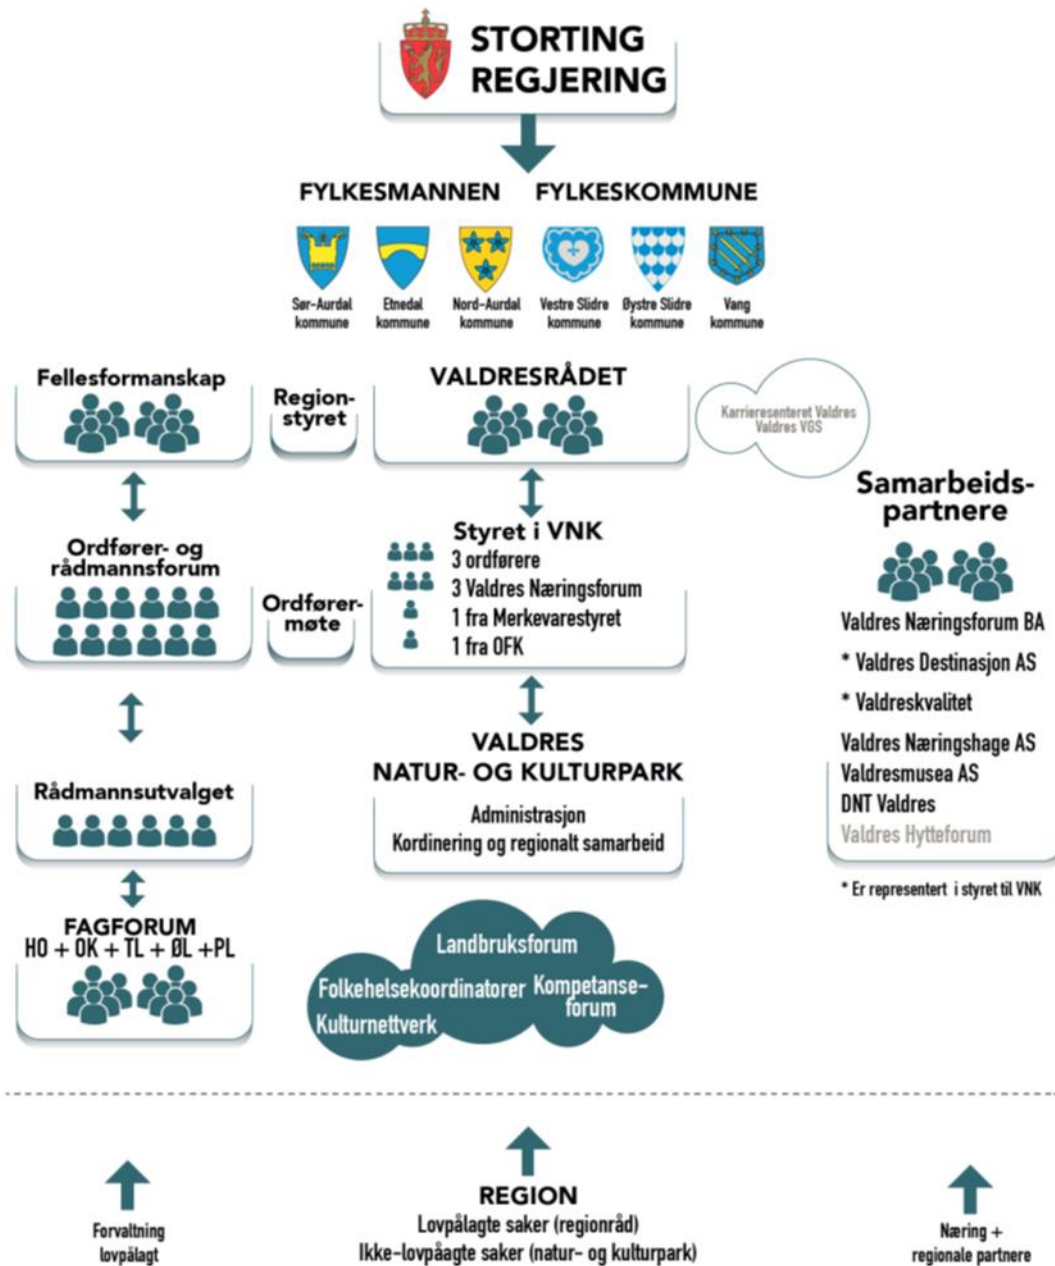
STORTING
REGJERING

FYLKESMANNEN FYLKESKOMMUNE

Sør-Aurdal kommune
Etnedal kommune
Nord-Aurdal kommune
Vestre Slidre kommune
Øystre Slidre kommune
Vang kommune

Fellesformanskap

Region-styret

VALDRESRÅDET

Karrieresenteret Valdres
Valdres VGS

Samarbeids-partnere

Ordfører- og rådmannsforum

Ordfører-møte

Styret i VNK
3 ordførere
3 Valdres Næringsforum
1 fra Merkevarestyret
1 fra OFK

Valdres Næringsforum BA
* Valdres Destinasjon AS
* Valdreskvalitet
Valdres Næringshage AS
Valdresmusea AS
DNT Valdres
Valdres Hytteforum

* Er representert i styret til VNK

VALDRES
NATUR- OG KULTURPARK
Administrasjon
Kordinering og regionalt samarbeid

Rådmannsutvalget

FAGFORUM
HO + OK + TL + ØL +PL

Landbruksforum
Folkehelsekoordinatorer
Kompetanse-forum
Kulturnettverk

Forvaltning lovpålagt

REGION
Lovpålagte saker (regionråd)
Ikke-lovpåagte saker (natur- og kulturpark)

Næring + regionale partnere